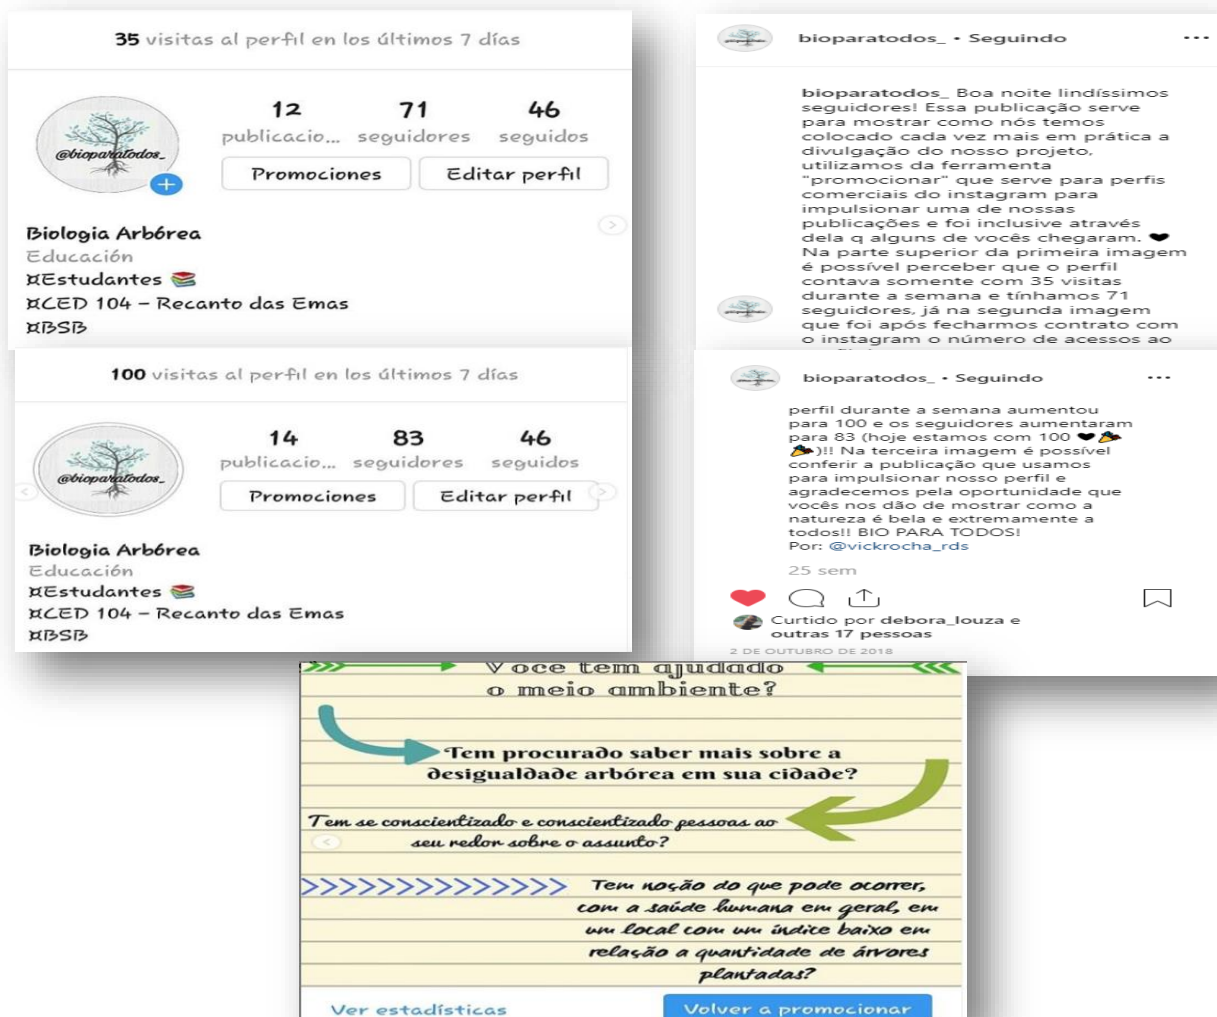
35 visitas al perfil en los últimos 7 días

@bioparatodos_

12 publicacio... 71 seguidores 46 seguidos

Promociones Editar perfil

Biologia Arbórea
Educación
¤Estudantes 📚
¤CED 104 - Recanto das Emas
¤BSB

bioparatodos_ • Seguindo ...

bioparatodos_ Boa noite lindíssimos seguidores! Essa publicação serve para mostrar como nós temos colocado cada vez mais em prática a divulgação do nosso projeto, utilizamos da ferramenta "promocionar" que serve para perfis comerciais do instagram para impulsionar uma de nossas publicações e foi inclusive através dela q alguns de vocês chegaram. ❤ Na parte superior da primeira imagem é possível perceber que o perfil contava somente com 35 visitas durante a semana e tínhamos 71 seguidores, já na segunda imagem que foi após fecharmos contrato com o instagram o número de acessos ao

100 visitas al perfil en los últimos 7 días

@bioparatodos_

14 publicacio... 83 seguidores 46 seguidos

Promociones Editar perfil

Biologia Arbórea
Educación
¤Estudantes 📚
¤CED 104 - Recanto das Emas
¤BSB

bioparatodos_ • Seguindo ...

perfil durante a semana aumentou para 100 e os seguidores aumentaram para 83 (hoje estamos com 100 ❤🎉🎉)!! Na terceira imagem é possível conferir a publicação que usamos para impulsionar nosso perfil e agradecemos pela oportunidade que vocês nos dão de mostrar como a natureza é bela e extremamente a todos!! BIO PARA TODOS!
Por: @vickrocha_rds

25 sem

Curtido por debora_louza e outras 17 pessoas

2 DE OUTUBRO DE 2018

Voce tem ajudado o meio ambiente?

Tem procurado saber mais sobre a desigualdade arbórea em sua cidade?

Tem se conscientizado e conscientizado pessoas ao seu redor sobre o assunto?

>>>>>>>>>>>>>>> Tem noção do que pode ocorrer, com a saúde humana em geral, em um local com um índice baixo em relação a quantidade de árvores plantadas?

Ver estadísticas Volver a promocionar